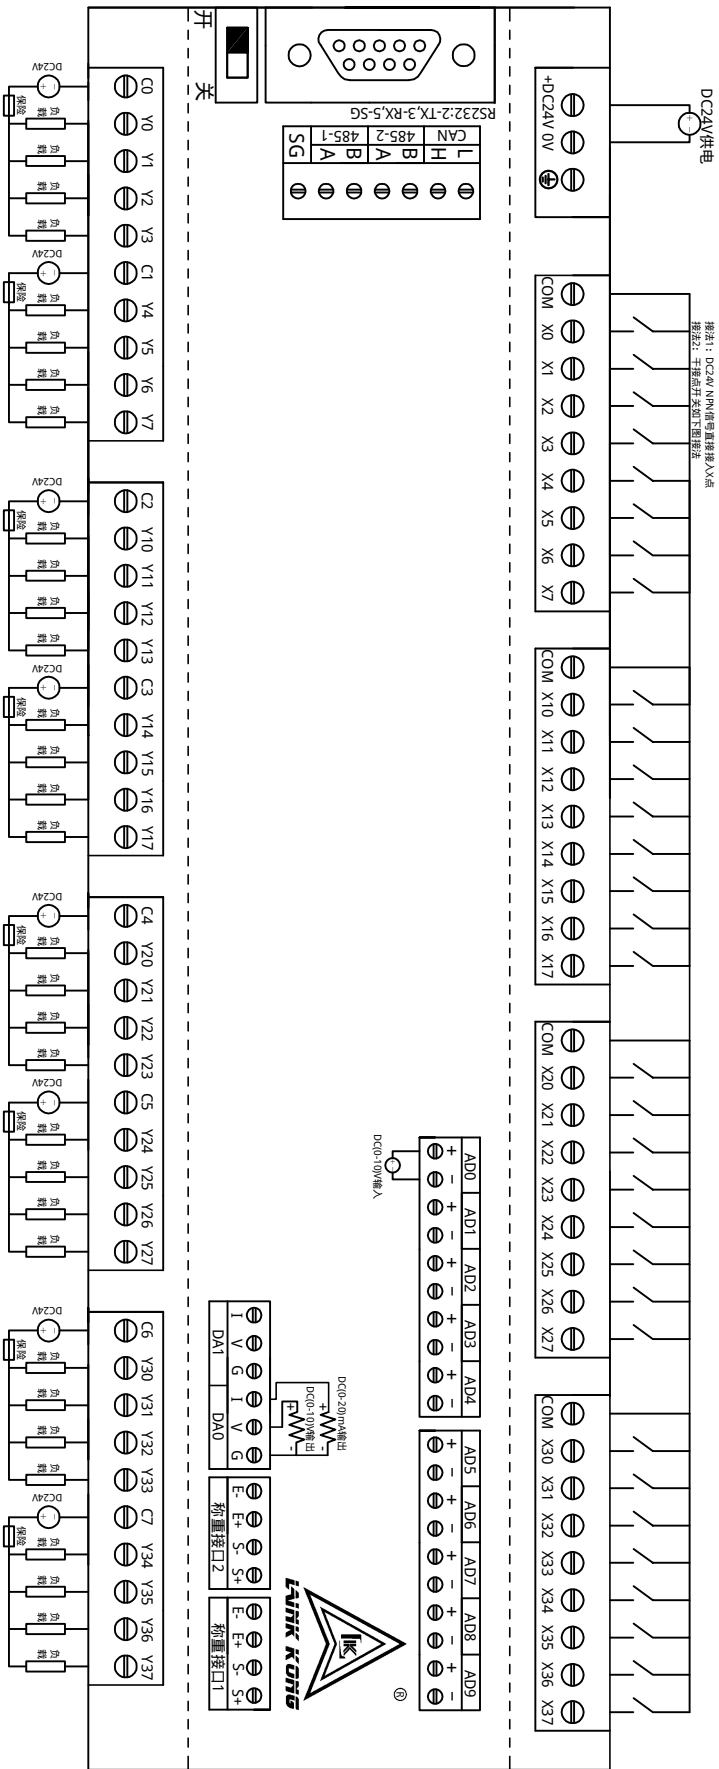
DC24V供电
+DC24V 0V

接法1：DC24V NPN信号直接接入X点
接法2：干接点开关如下图接法

COM X0 X1 X2 X3 X4 X5 X6 X7
COM X10 X11 X12 X13 X14 X15 X16 X17
COM X20 X21 X22 X23 X24 X25 X26 X27
COM X30 X31 X32 X33 X34 X35 X36 X37

开 关

RS232:2-TX,3-RX,5-SG

CAN L H
485-2 B A
485-1 B A
SG

DC(0-10)V输入
AD0 + −
AD1 + −
AD2 + −
AD3 + −
AD4 + −
AD5 + −
AD6 + −
AD7 + −
AD8 + −
AD9 + −

DC(0-20)mA输出
DC(0-10)V输出

DA1 I V G
DA0 I V G

称重接口2 E- E+ S- S+
称重接口1 E- E+ S- S+

LINK KONG
®

DC24V
保险
负载

C0 Y0 Y1 Y2 Y3
C1 Y4 Y5 Y6 Y7
C2 Y10 Y11 Y12 Y13
C3 Y14 Y15 Y16 Y17
C4 Y20 Y21 Y22 Y23
C5 Y24 Y25 Y26 Y27
C6 Y30 Y31 Y32 Y33
C7 Y34 Y35 Y36 Y37